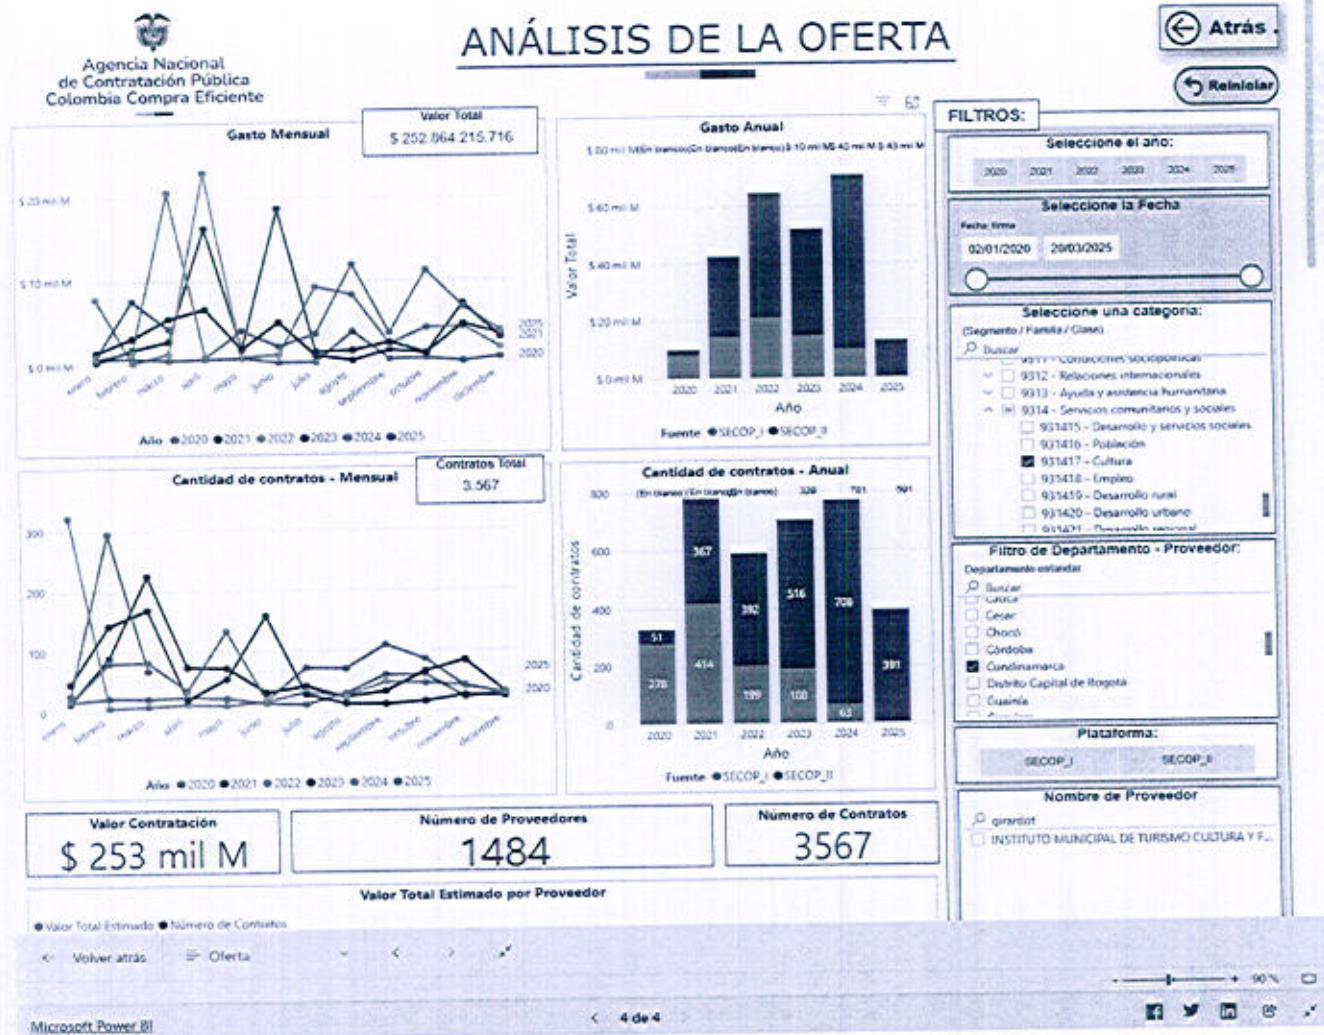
Agencia Nacional de Contratación Pública Colombia Compra Eficiente

ANÁLISIS DE LA OFERTA

Atrás

Reiniciar

Gasto Mensual

Valor Total
$ 252.864.215.716

$ 20 mil M
$ 10 mil M
$ 0 mil M

enero febrero marzo abril mayo junio julio agosto septiembre octubre noviembre diciembre

2025 2021 2020

Año ● 2020 ● 2021 ● 2022 ● 2023 ● 2024 ● 2025

Gasto Anual

$ 60 mil M
$ 40 mil M
$ 20 mil M
$ 0 mil M

Valor Total

2020 2021 2022 2023 2024 2025

Año

Fuente ● SECOP_I ● SECOP_II

Cantidad de contratos - Mensual

Contratos Total
3.567

300
200
100
0

enero febrero marzo abril mayo junio julio agosto septiembre octubre noviembre diciembre

2025 2020

Año ● 2020 ● 2021 ● 2022 ● 2023 ● 2024 ● 2025

Cantidad de contratos - Anual

(En blanco) (En blanco) (En blanco) 320 701 391

800
600
400
200
0

Cantidad de contratos

51 278 367 414 392 199 516 100 708 63 391

2020 2021 2022 2023 2024 2025

Año

Fuente ● SECOP_I ● SECOP_II

FILTROS:

Seleccione el año:
2020 2021 2022 2023 2024 2025

Seleccione la Fecha
Fecha firma
02/01/2020 20/03/2025

Seleccione una categoría:
(Segmento / Familia / Clase)
Buscar
9311 - Condiciones sociopolíticas
9312 - Relaciones internacionales
9313 - Ayuda y asistencia humanitaria
9314 - Servicios comunitarios y sociales
931415 - Desarrollo y servicios sociales
931416 - Población
931417 - Cultura
931418 - Empleo
931419 - Desarrollo rural
931420 - Desarrollo urbano
931421 - Desarrollo regional

Filtro de Departamento - Proveedor:
Departamento estandar
Buscar
Cauca
Cesar
Chocó
Córdoba
Cundinamarca
Distrito Capital de Bogotá
Guainía

Plataforma:
SECOP_I SECOP_II

Nombre de Proveedor
girardot
INSTITUTO MUNICIPAL DE TURISMO CULTURA Y F...

Valor Contratación
$ 253 mil M

Número de Proveedores
1484

Número de Contratos
3567

Valor Total Estimado por Proveedor
● Valor Total Estimado ● Número de Contratos

Volver atrás Oferta

90 %

Microsoft Power BI

4 de 4